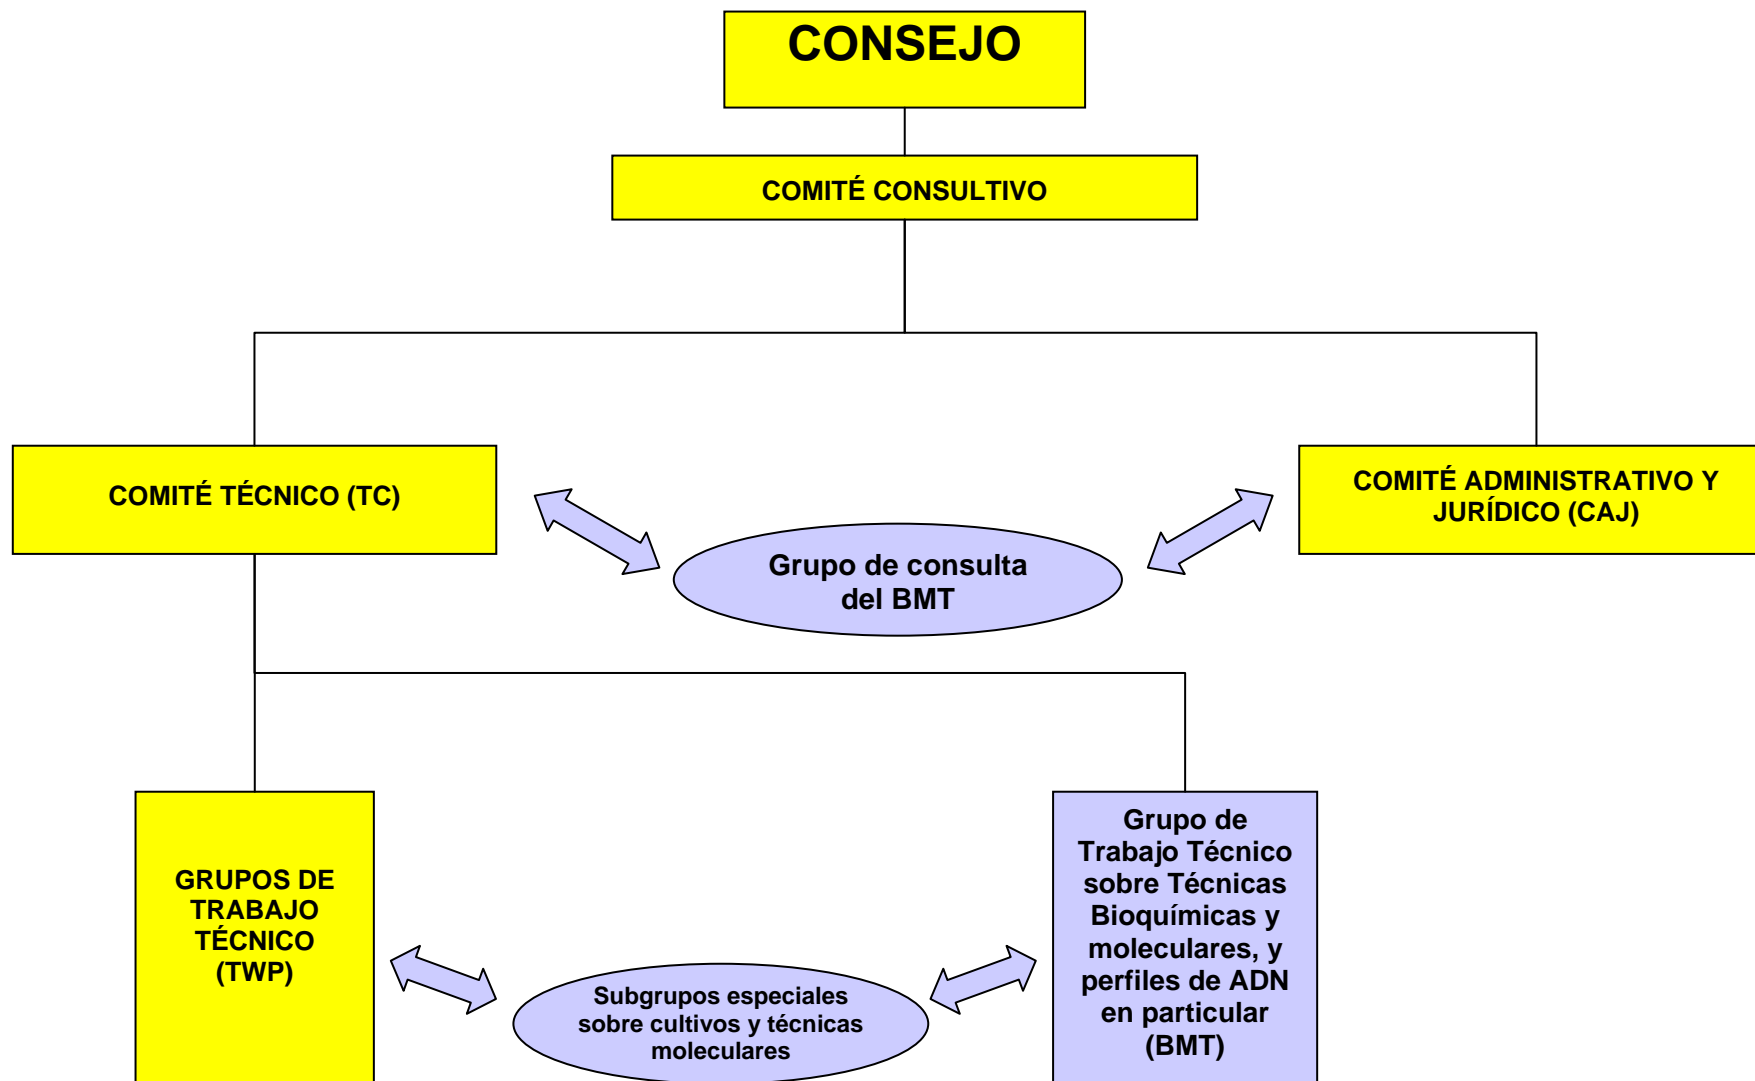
CONSEJO

COMITÉ CONSULTIVO

COMITÉ TÉCNICO (TC)

Grupo de consulta del BMT

COMITÉ ADMINISTRATIVO Y JURÍDICO (CAJ)

GRUPOS DE TRABAJO TÉCNICO (TWP)

Subgrupos especiales sobre cultivos y técnicas moleculares

Grupo de Trabajo Técnico sobre Técnicas Bioquímicas y moleculares, y perfiles de ADN en particular (BMT)